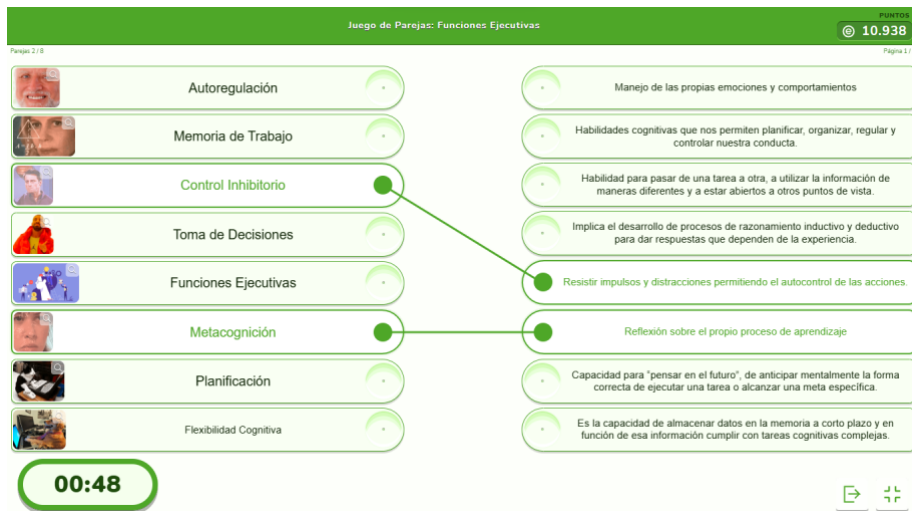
Juego de Parejas: Funciones Ejecutivas

PUNTOS
10.938

Parejas 2 / 8

Página 1 /

Autorregulación

Memoria de Trabajo

Control Inhibitorio

Toma de Decisiones

Funciones Ejecutivas

Metacognición

Planificación

Flexibilidad Cognitiva

Manejo de las propias emociones y comportamientos

Habilidades cognitivas que nos permiten planificar, organizar, regular y controlar nuestra conducta.

Habilidad para pasar de una tarea a otra, a utilizar la información de maneras diferentes y a estar abiertos a otros puntos de vista.

Implica el desarrollo de procesos de razonamiento inductivo y deductivo para dar respuestas que dependen de la experiencia.

Resistir impulsos y distracciones permitiendo el autocontrol de las acciones.

Reflexión sobre el propio proceso de aprendizaje

Capacidad para "pensar en el futuro", de anticipar mentalmente la forma correcta de ejecutar una tarea o alcanzar una meta específica.

Es la capacidad de almacenar datos en la memoria a corto plazo y en función de esa información cumplir con tareas cognitivas complejas.

00:48